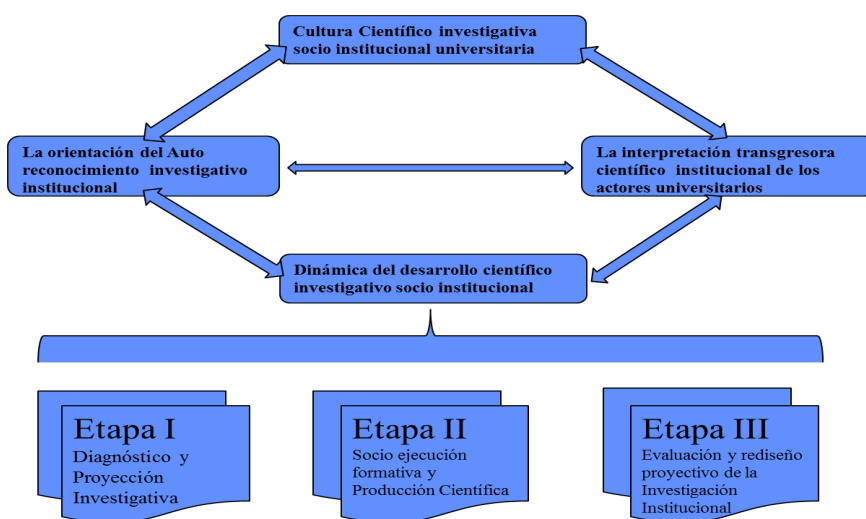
Cultura Científico investigativa socio institucional universitaria

La orientación del Auto reconocimiento investigativo institucional

La interpretación transgresora científico institucional de los actores universitarios

Dinámica del desarrollo científico investigativo socio institucional

Etapa I
Diagnóstico y Proyección Investigativa

Etapa II
Socio ejecución formativa y Producción Científica

Etapa III
Evaluación y rediseño proyectivo de la Investigación Institucional